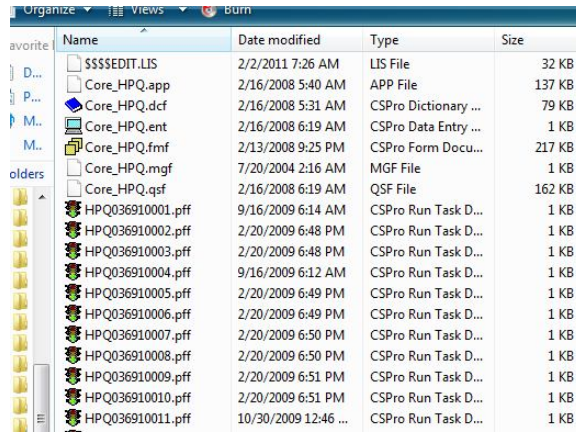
Organize ▾ Views ▾ Burn

avorite
D...
P...
M...
M...
olders

| Name | Date modified | Type | Size |
|---|---|---|---|
| $$$$EDIT.LIS | 2/2/2011 7:26 AM | LIS File | 32 KB |
| Core_HPQ.app | 2/16/2008 5:40 AM | APP File | 137 KB |
| Core_HPQ.dcf | 2/16/2008 5:31 AM | CSPro Dictionary ... | 79 KB |
| Core_HPQ.ent | 2/16/2008 6:19 AM | CSPro Data Entry ... | 1 KB |
| Core_HPQ.fmf | 2/13/2008 9:25 PM | CSPro Form Docu... | 217 KB |
| Core_HPQ.mgf | 7/20/2004 2:16 AM | MGF File | 1 KB |
| Core_HPQ.qsf | 2/16/2008 6:19 AM | QSF File | 162 KB |
| HPQ036910001.pff | 9/16/2009 6:14 AM | CSPro Run Task D... | 1 KB |
| HPQ036910002.pff | 2/20/2009 6:48 PM | CSPro Run Task D... | 1 KB |
| HPQ036910003.pff | 2/20/2009 6:48 PM | CSPro Run Task D... | 1 KB |
| HPQ036910004.pff | 9/16/2009 6:12 AM | CSPro Run Task D... | 1 KB |
| HPQ036910005.pff | 2/20/2009 6:49 PM | CSPro Run Task D... | 1 KB |
| HPQ036910006.pff | 2/20/2009 6:49 PM | CSPro Run Task D... | 1 KB |
| HPQ036910007.pff | 2/20/2009 6:50 PM | CSPro Run Task D... | 1 KB |
| HPQ036910008.pff | 2/20/2009 6:50 PM | CSPro Run Task D... | 1 KB |
| HPQ036910009.pff | 2/20/2009 6:51 PM | CSPro Run Task D... | 1 KB |
| HPQ036910010.pff | 2/20/2009 6:51 PM | CSPro Run Task D... | 1 KB |
| HPQ036910011.pff | 10/30/2009 12:46 ... | CSPro Run Task D... | 1 KB |